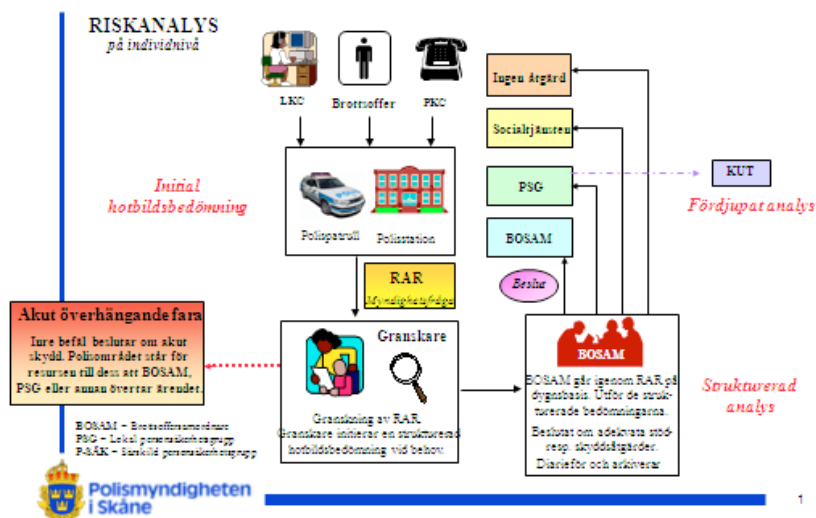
RISKANALYS
på individnivå

LKC
Brottsoffer
PKC

Ingen åtgärd
Socialtjänsten
PSG
KUT
BOSAM

Initial hotbildsbedömning

Polispatrull
Polisstation

Fördjupat analys

RAR
Myndighetsfråga

Besluta

Akut överhängande fara
Inre befäl beslutar om akut skydd. Polisområdet står för resursen till dess att BOSAM, PSG eller annan övertar ärendet.

Granskare

Granskning av RAR.
Granskare initierar en strukturerad hotbildsbedömning vid behov.

BOSAM

BOSAM går igenom RAR på dygnsbasis. Utför de strukturerade bedömningarna.
Beslutar om adekvata stöd- resp. skyddsåtgärder.
Diarieför och arkiverar

Strukturerad analys

BOSAM – Brottsofferssamordnare
PSG – Lokal personsäkerhetsgrupp
P-SÄK – Särskild personsäkerhetsgrupp

Polismyndigheten i Skåne

1